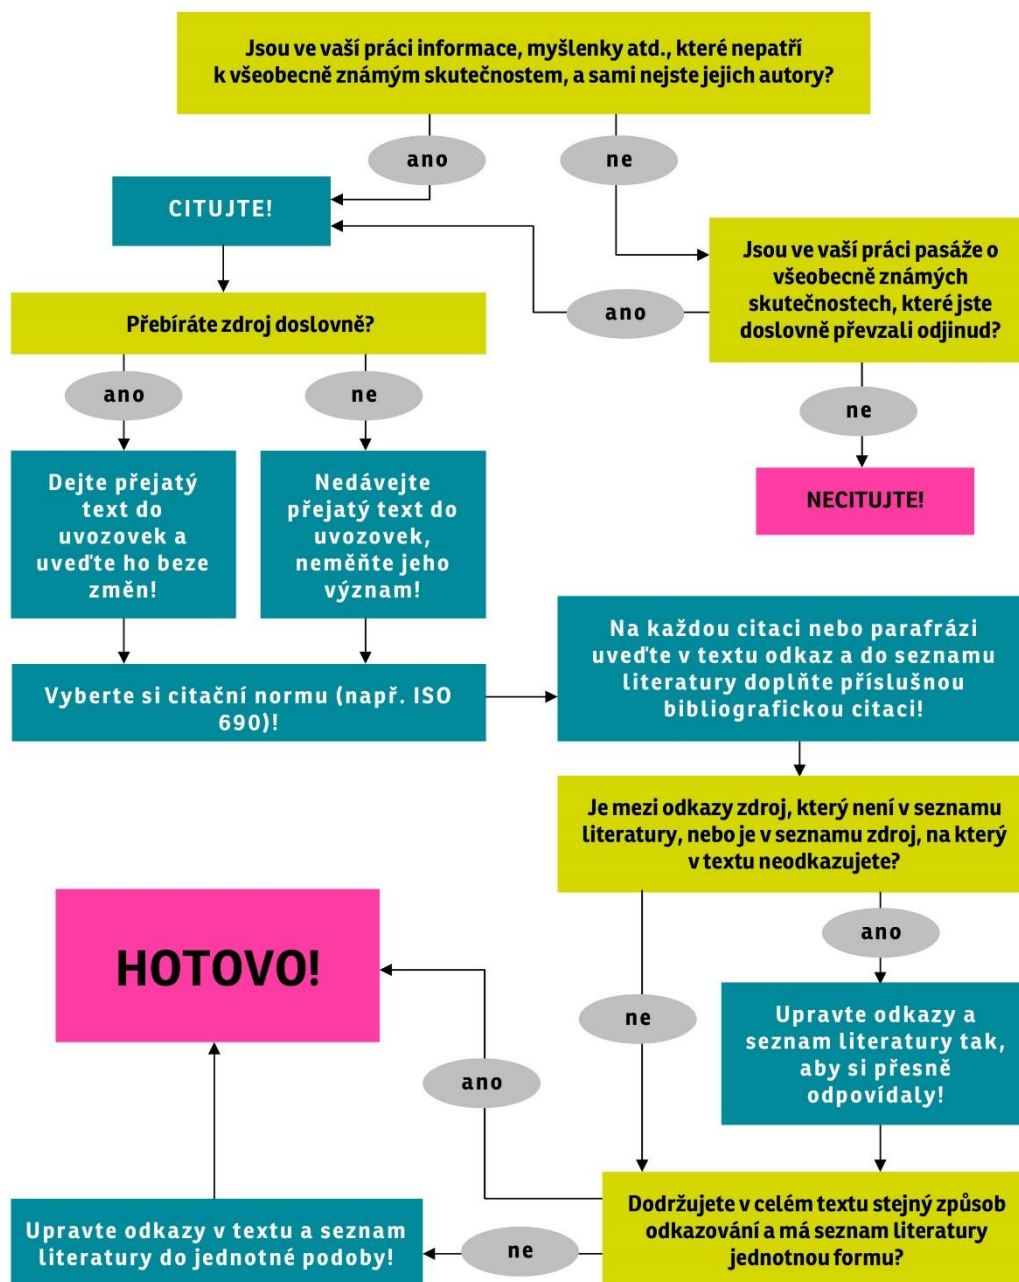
Jsou ve vaší práci informace, myšlenky atd., které nepatří k všeobecně známým skutečnostem, a sami nejste jejich autory?

ano

ne

CITUJTE!

Jsou ve vaší práci pasáže o všeobecně známých skutečnostech, které jste doslovně převzali odjinud?

ano

Přebíráte zdroj doslovně?

ne

ano

ne

NECITUJTE!

Dejte přejatý text do uvozovek a uveďte ho beze změn!

Nedávejte přejatý text do uvozovek, neměňte jeho význam!

Na každou citaci nebo parafrázi uveďte v textu odkaz a do seznamu literatury doplňte příslušnou bibliografickou citaci!

Vyberte si citační normu (např. ISO 690)!

Je mezi odkazy zdroj, který není v seznamu literatury, nebo je v seznamu zdroj, na který v textu neodkazujete?

ano

HOTOVO!

ne

Upravte odkazy a seznam literatury tak, aby si přesně odpovídaly!

ano

Dodržujete v celém textu stejný způsob odkazování a má seznam literatury jednotnou formu?

Upravte odkazy v textu a seznam literatury do jednotné podoby!

ne